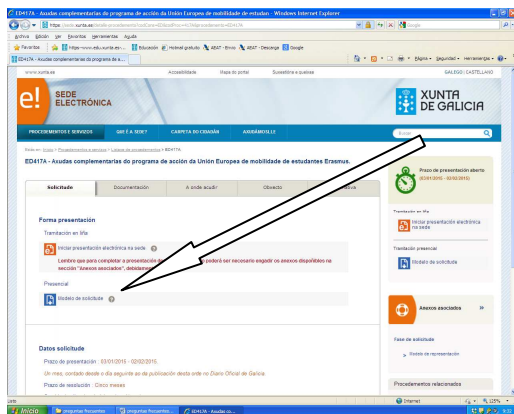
ED417A - Axudas complementarias do programa de acción da Unión Europea de mobilidade de estudan - Windows Internet Explorer

https://sede.xunta.es/detalle-procedemento?capCons=ED&codProc=ED417A

Archivo Edición Ver Favoritos Herramientas Ayuda

Favoritos https://www.edu.xunta.es/... Educación Hotmail gratuito AEAT - Envío AEAT - Descarga Google

ED417A - Axudas complementarias do programa de a...

Página Seguridad Herramientas

www.xunta.es Accesibilidade Mapa do portal Suxestións e queixas GALEGO | CASTELLANO

e! SEDE ELECTRÓNICA

XUNTA DE GALICIA

PROCEDEMENTOS E SERVIZOS QUE É A SEDE? CARPETA DO CIDADÁN AXUDA/AXUDA

Buscar

Está en: Inicio > Procedementos e servizos > Listaxe de procedementos > ED417A

ED417A - Axudas complementarias do programa de acción da Unión Europea de mobilidade de estudantes Erasmus.

Solicitude Documentación A onde acudir Obxecto Normativa

Prazo de presentación aberto (03/01/2015 - 02/02/2015)

Forma presentación

Tramitación en liña

Iniciar presentación electrónica na sede

Lembre que para completar a presentación da solicitude poderá ser necesario engadir os anexos dispoñibles na sección "Anexos asociados", debidamente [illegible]

Presencial

Modelo de solicitude

Tramitación en liña

Iniciar presentación electrónica na sede

Tramitación presencial

Modelo de solicitude

Anexos asociados

Datos solicitude

Prazo de presentación : 03/01/2015 - 02/02/2015.

Un mes, contado desde o día seguinte ao da publicación desta orde no Diario Oficial de Galicia.

Prazo de resolución : Cinco meses

Fase de solicitude

Modelo de representación

Procedementos relacionados

Listo

Internet

125%

Inicio preguntas frecuentes preguntas frecuentes ED417A - Axudas co...

9:52